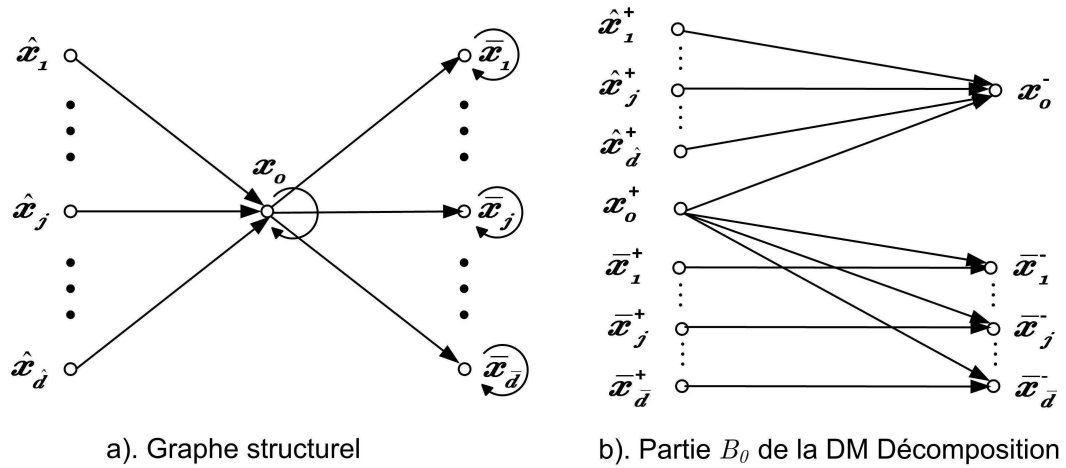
$\hat{x}_1$

$\hat{x}_j$

$\hat{x}_{\hat{d}}$

$x_o$

$\bar{x}_1$

$\bar{x}_j$

$\bar{x}_{\bar{d}}$

a). Graphe structurel

$\hat{x}_1^+$

$\hat{x}_j^+$

$\hat{x}_{\hat{d}}^+$

$x_o^+$

$\bar{x}_1^+$

$\bar{x}_j^+$

$\bar{x}_{\bar{d}}^+$

$x_o^-$

$\bar{x}_1^-$

$\bar{x}_j^-$

$\bar{x}_{\bar{d}}^-$

b). Partie $B_0$ de la DM Décomposition